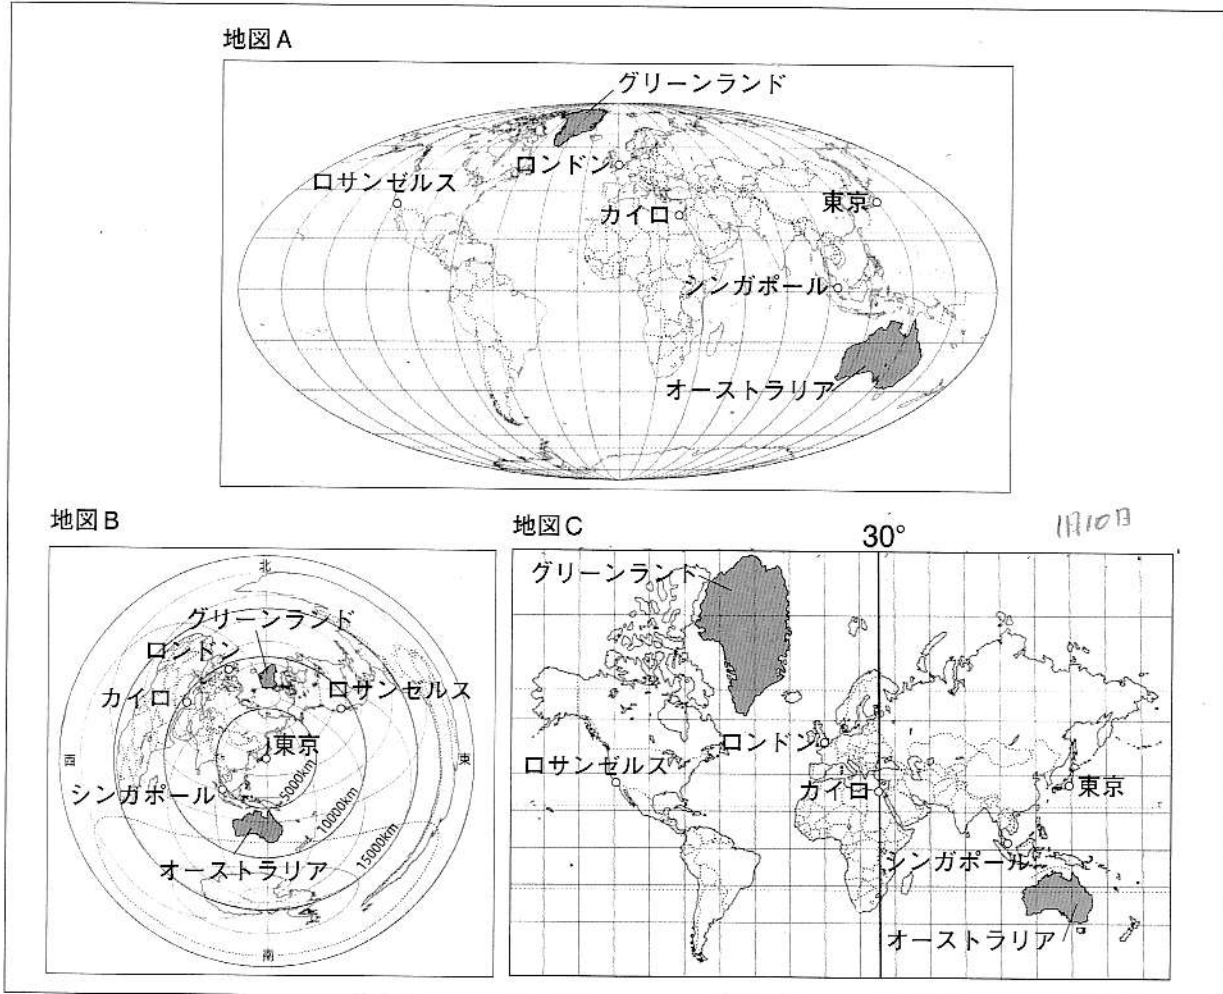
地図A

グリーンランド
ロンドン
ロサンゼルス
カイロ
東京
シンガポール
オーストラリア

地図B

北
グリーンランド
ロンドン
カイロ
ロサンゼルス
西
東京
東
シンガポール
5000km
10000km
15000km
オーストラリア
南

地図C

30°

11月10日

グリーンランド
ロンドン
ロサンゼルス
カイロ
東京
シンガポール
オーストラリア